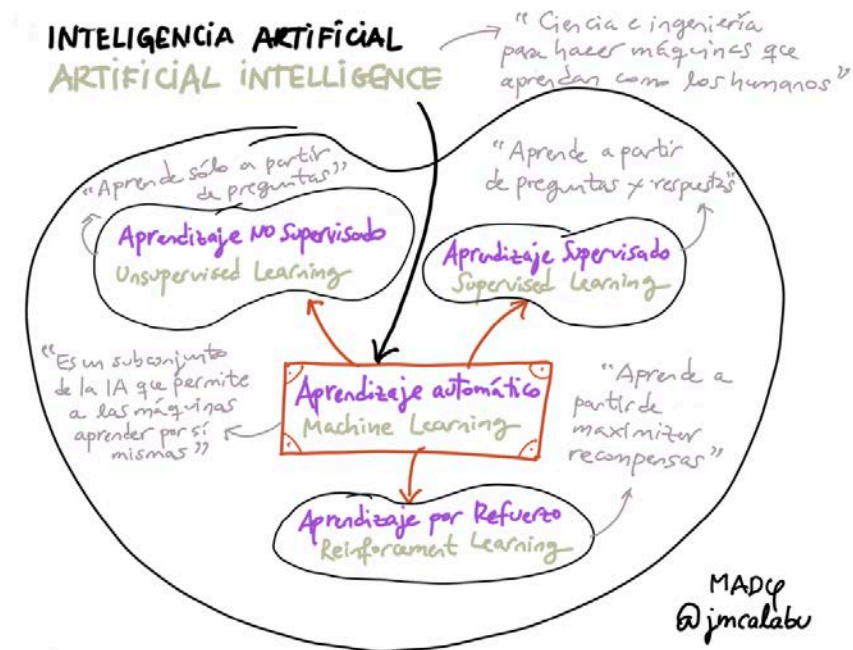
INTELIGENCIA ARTIFICIAL
ARTIFICIAL INTELLIGENCE

"Ciencia e ingeniería para hacer máquinas que aprendan como los humanos"

"Aprende sólo a partir de preguntas"

Aprendizaje NO Supervisado
Unsupervised Learning

"Aprende a partir de preguntas y respuestas"

Aprendizaje Supervisado
Supervised Learning

"Es un subconjunto de la IA que permite a las máquinas aprender por sí mismas"

Aprendizaje automático
Machine Learning

"Aprende a partir de maximizar recompensas"

Aprendizaje por Refuerzo
Reinforcement Learning

MADQ
@jmcalabu